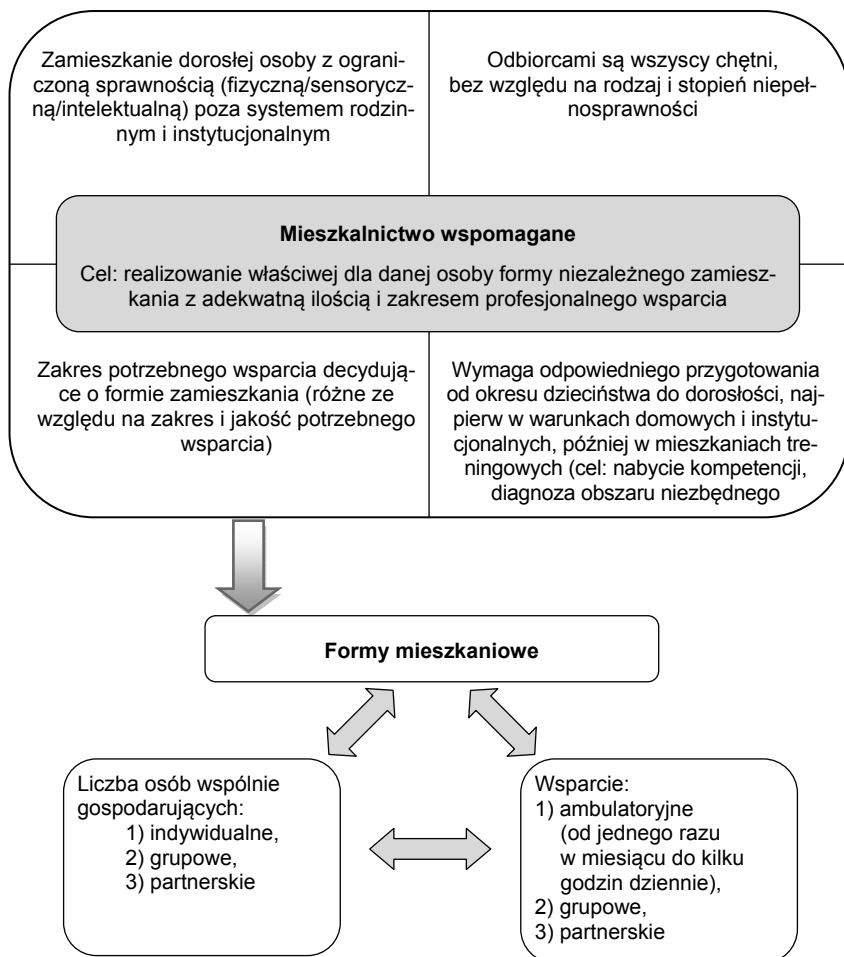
Zamieszkanie dorosłej osoby z ograniczoną sprawnością (fizyczną/sensoryczną/intelektualną) poza systemem rodzinnym i instytucjonalnym

Odbiorcami są wszyscy chętni, bez względu na rodzaj i stopień niepełnosprawności

Mieszkalnictwo wspomagane

Cel: realizowanie właściwej dla danej osoby formy niezależnego zamieszkania z adekwatną ilością i zakresem profesjonalnego wsparcia

Zakres potrzebnego wsparcia decydujące o formie zamieszkania (różne ze względu na zakres i jakość potrzebnego wsparcia)

Wymaga odpowiedniego przygotowania od okresu dzieciństwa do dorosłości, najpierw w warunkach domowych i instytucjonalnych, później w mieszkaniach treningowych (cel: nabycie kompetencji, diagnoza obszaru niezbędnego

Formy mieszkaniowe

Liczba osób wspólnie gospodarujących:
1) indywidualne,
2) grupowe,
3) partnerskie

Wsparcie:
1) ambulatoryjne (od jednego razu w miesiącu do kilku godzin dziennie),
2) grupowe,
3) partnerskie